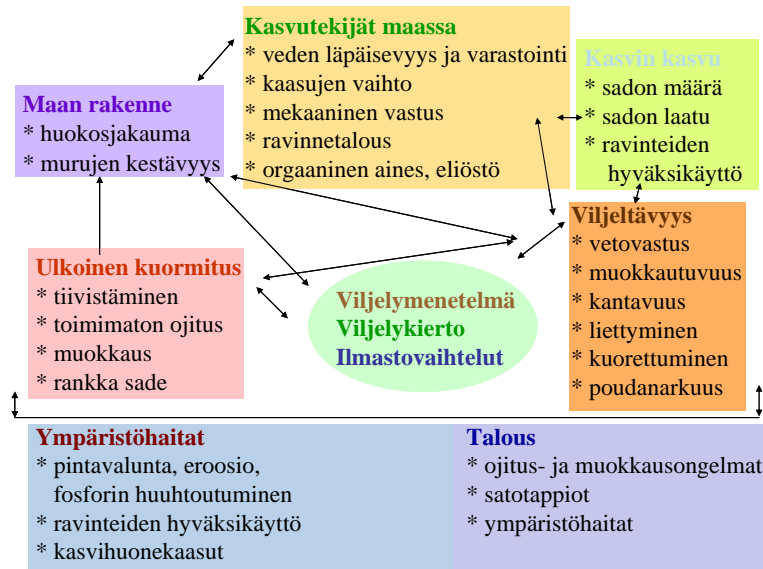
Kasvutekijät maassa
* veden läpäisevyys ja varastointi
* kaasujen vaihto
* mekaaninen vastus
* ravinnetalous
* orgaaninen aines, eliöstö

Maan rakenne
* huokosjakauma
* murujen kestävyys

Kasvin kasvu
* sadon määrä
* sadon laatu
* ravinteiden hyväksikäyttö

Viljeltävyys
* vetovastus
* muokkautuvuus
* kantavuus
* liettyminen
* kuorettuminen
* poudanarkuus

Ulkoinen kuormitus
* tiivistäminen
* toimimaton ojitus
* muokkaus
* rankka sade

Viljelymenetelmä
Viljelykierto
Ilmastovaihtelut

Ympäristöhaitat
* pintavalunta, eroosio, fosforin huuhtoutuminen
* ravinteiden hyväksikäyttö
* kasvihuonekaasut

Talous
* ojitus- ja muokkausongelmat
* satotappiot
* ympäristöhaitat